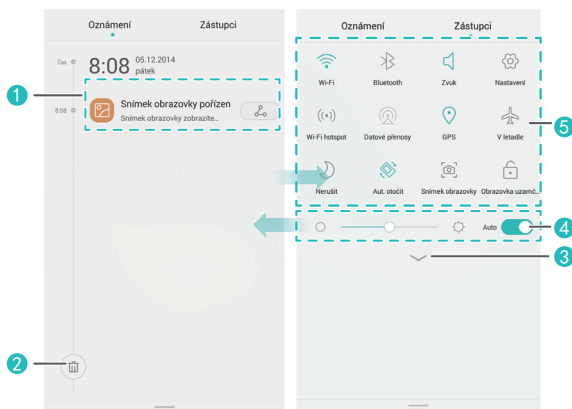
Oznámení
Zástupci
Čas
8:08
05.12.2014
pátek
8:08
Snímek obrazovky pořízen
Snímek obrazovky zobrazíte..
1
2
Oznámení
Zástupci
Wi-Fi
Bluetooth
Zvuk
Nastavení
Wi-Fi hotspot
Datové přenosy
GPS
V letadle
Nerušit
Aut. otočit
Snímek obrazovky
Obrazovka uzamč..
Auto
5
4
3